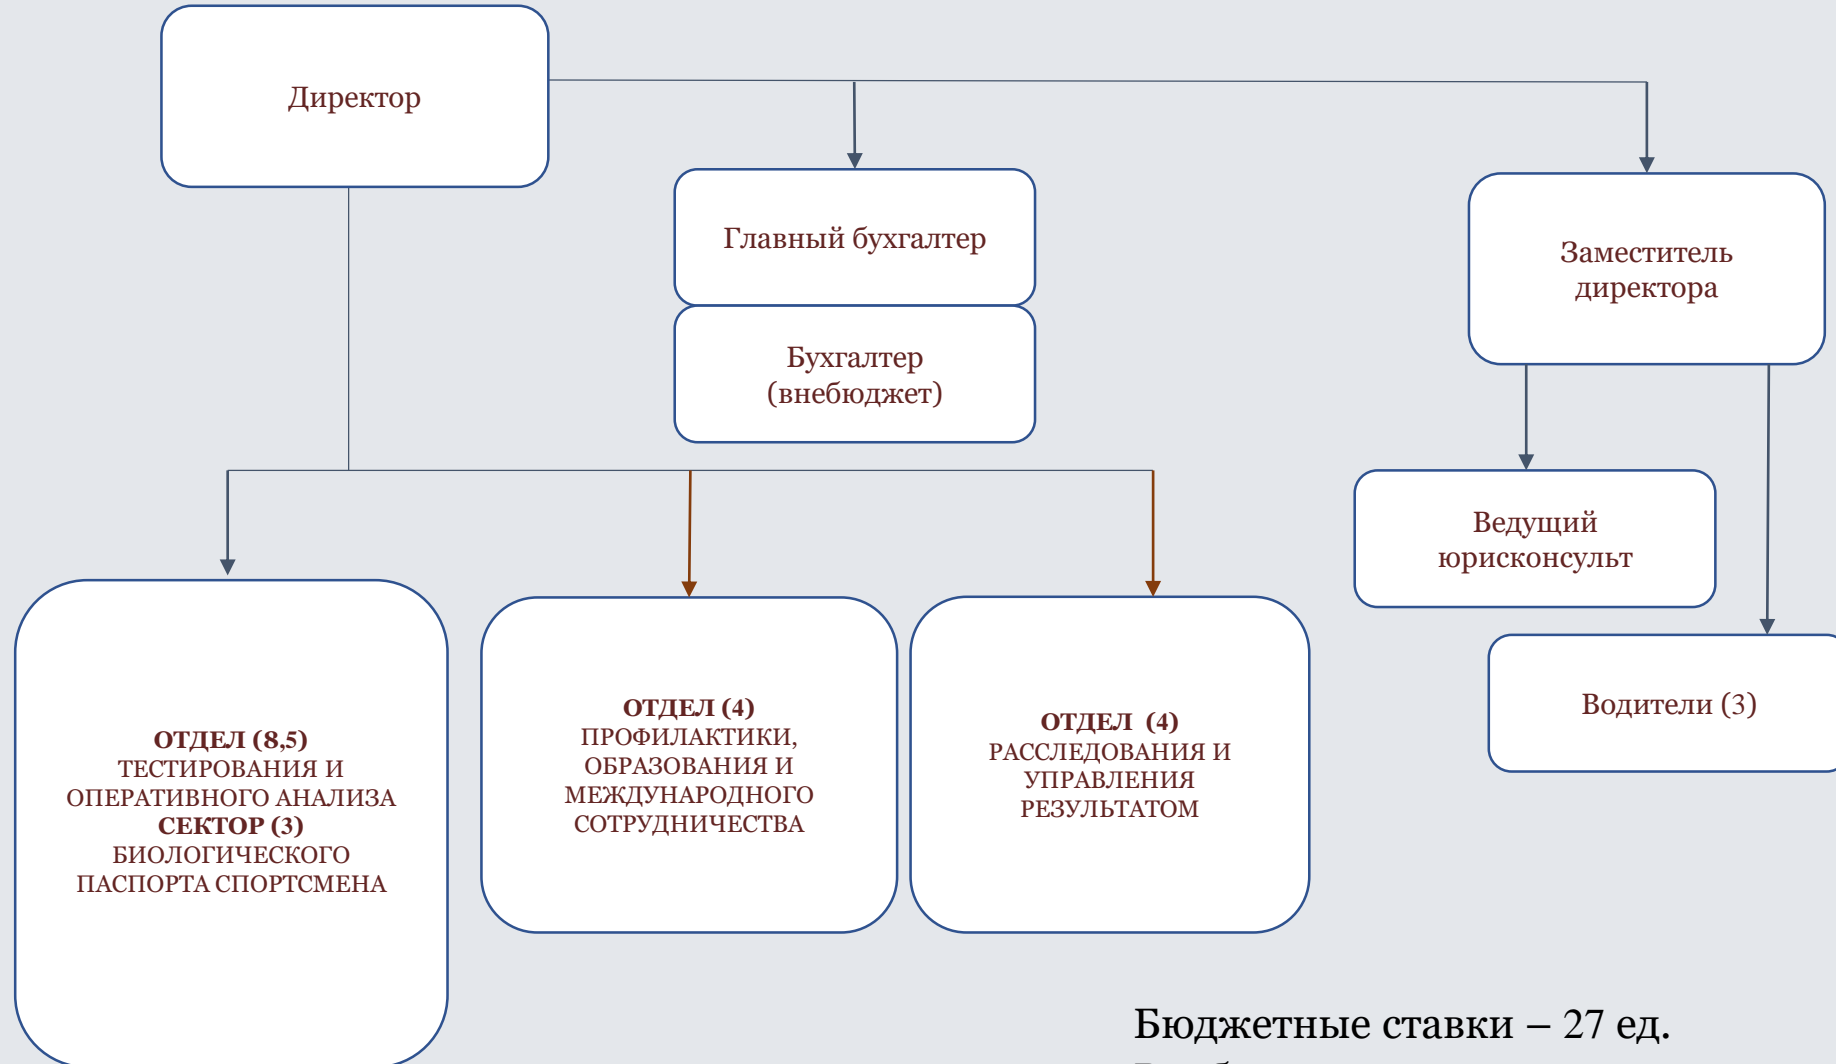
Директор

Главный бухгалтер

Бухгалтер (внебюджет)

Заместитель директора

Ведущий юрисконсульт

Водители (3)

**ОТДЕЛ (8,5)** ТЕСТИРОВАНИЯ И ОПЕРАТИВНОГО АНАЛИЗА **СЕКТОР (3)** БИОЛОГИЧЕСКОГО ПАСПОРТА СПОРТСМЕНА

**ОТДЕЛ (4)** ПРОФИЛАКТИКИ, ОБРАЗОВАНИЯ И МЕЖДУНАРОДНОГО СОТРУДНИЧЕСТВА

**ОТДЕЛ (4)** РАССЛЕДОВАНИЯ И УПРАВЛЕНИЯ РЕЗУЛЬТАТОМ

Бюджетные ставки – 27 ед.

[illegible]